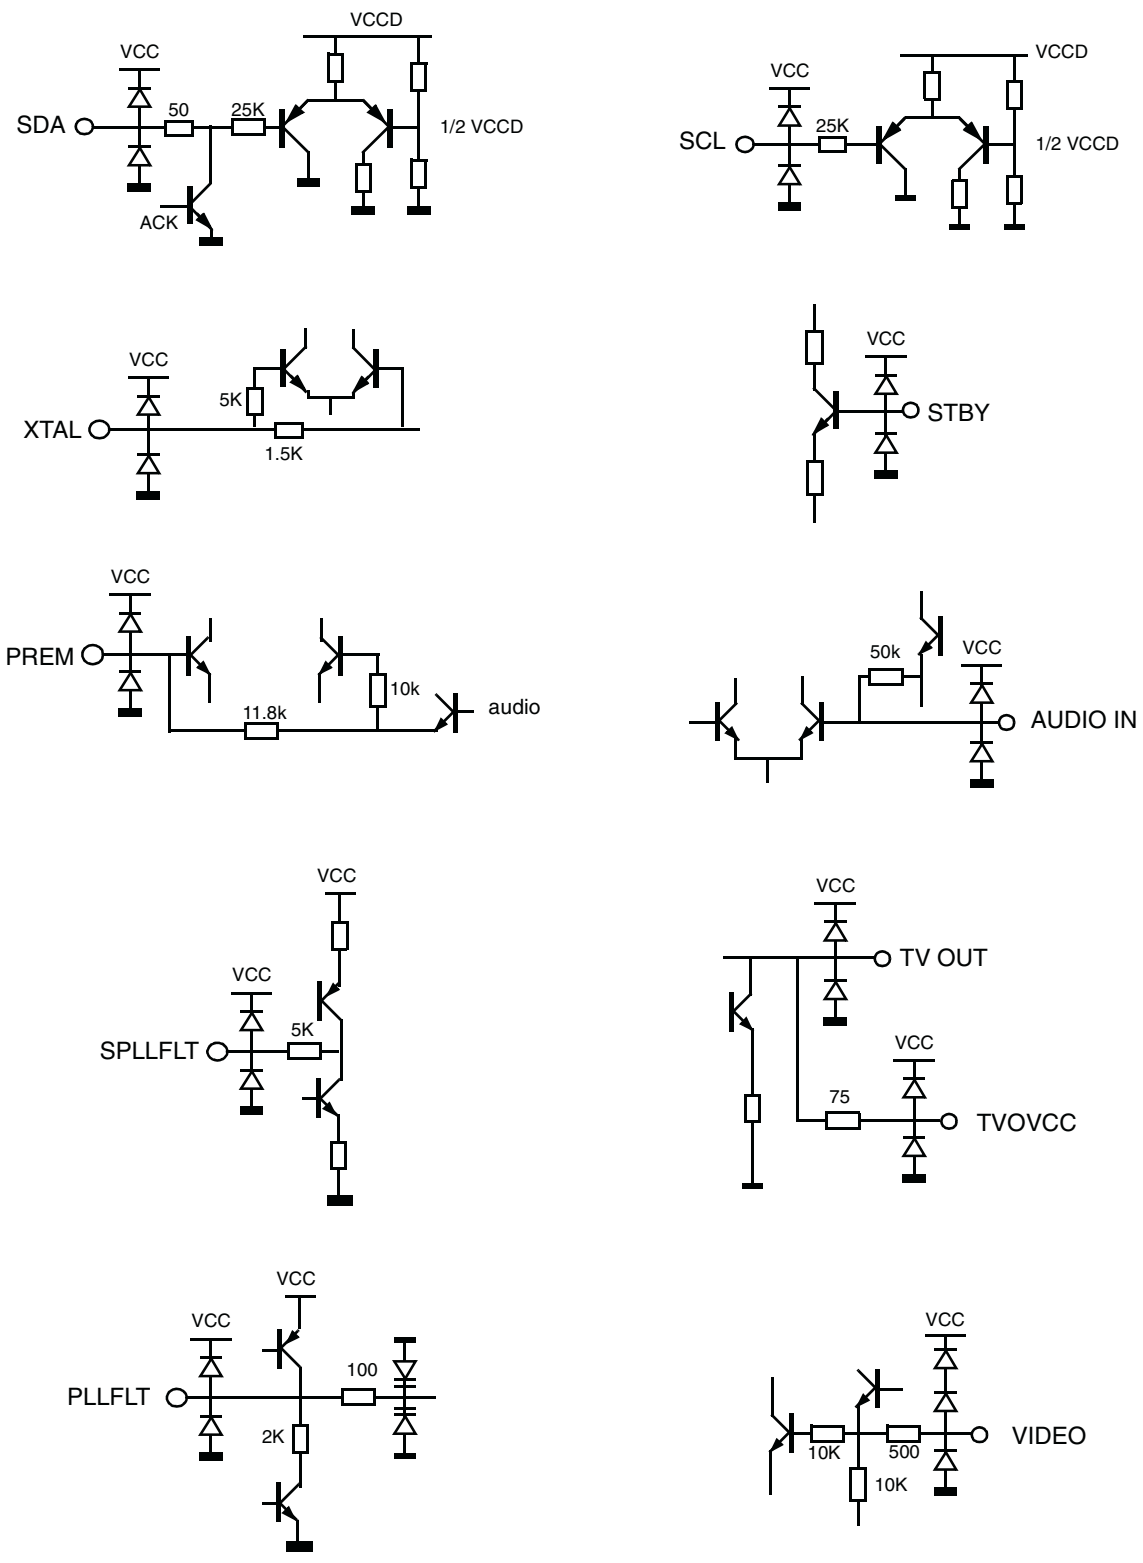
VCCD
VCC
SDA
50
25K
1/2 VCCD
ACK

VCCD
VCC
SCL
25K
1/2 VCCD

VCC
5K
XTAL
1.5K

VCC
STBY

VCC
PREM
10k
11.8k
audio

50k
VCC
AUDIO IN

VCC
VCC
5K
SPLLFLT

VCC
TV OUT
VCC
75
TVOVCC

VCC
VCC
100
PLLFLT
2K

VCC
10K
500
VIDEO
10K